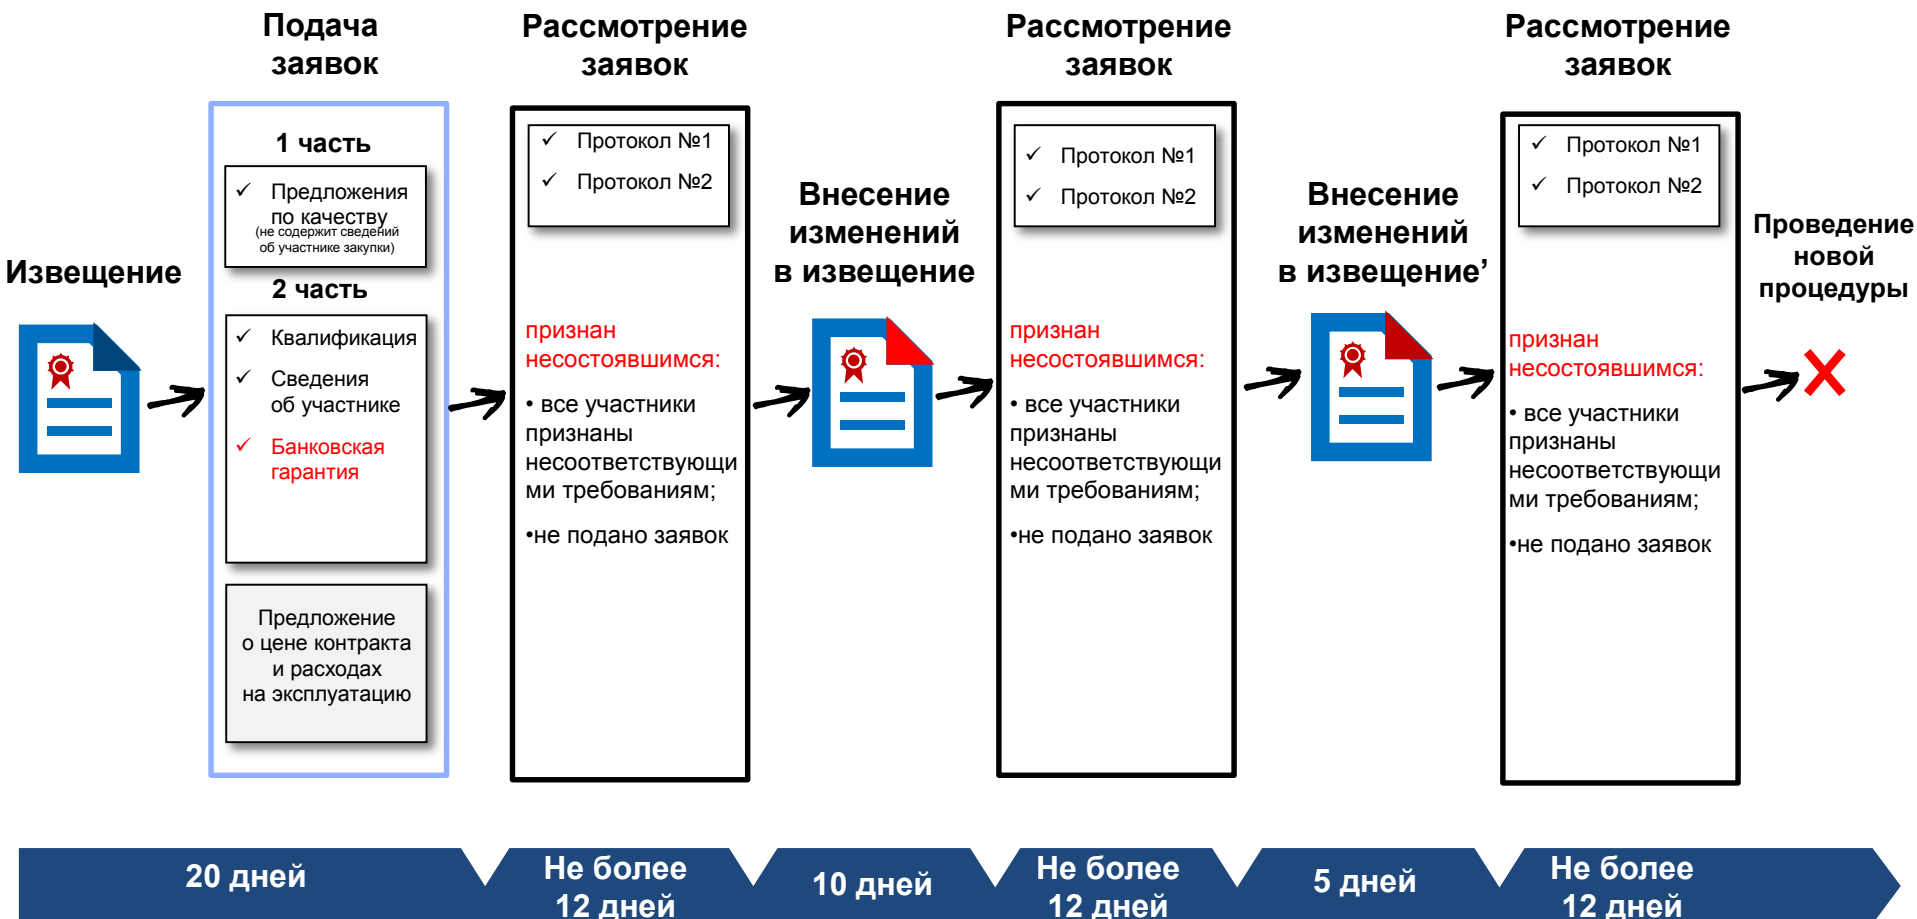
Извещение

Подача заявок

1 часть

✓ Предложения по качеству (не содержит сведений об участнике закупки)

2 часть

✓ Квалификация

✓ Сведения об участнике

✓ Банковская гарантия

Предложение о цене контракта и расходах на эксплуатацию

Рассмотрение заявок

✓ Протокол №1

✓ Протокол №2

признан несостоявшимся:

• все участники признаны несоответствующими требованиям;

•не подано заявок

Внесение изменений в извещение

Рассмотрение заявок

✓ Протокол №1

✓ Протокол №2

признан несостоявшимся:

• все участники признаны несоответствующими требованиям;

•не подано заявок

Внесение изменений в извещение'

Рассмотрение заявок

✓ Протокол №1

✓ Протокол №2

признан несостоявшимся:

• все участники признаны несоответствующими требованиям;

•не подано заявок

Проведение новой процедуры

20 дней

Не более 12 дней

10 дней

Не более 12 дней

5 дней

Не более 12 дней